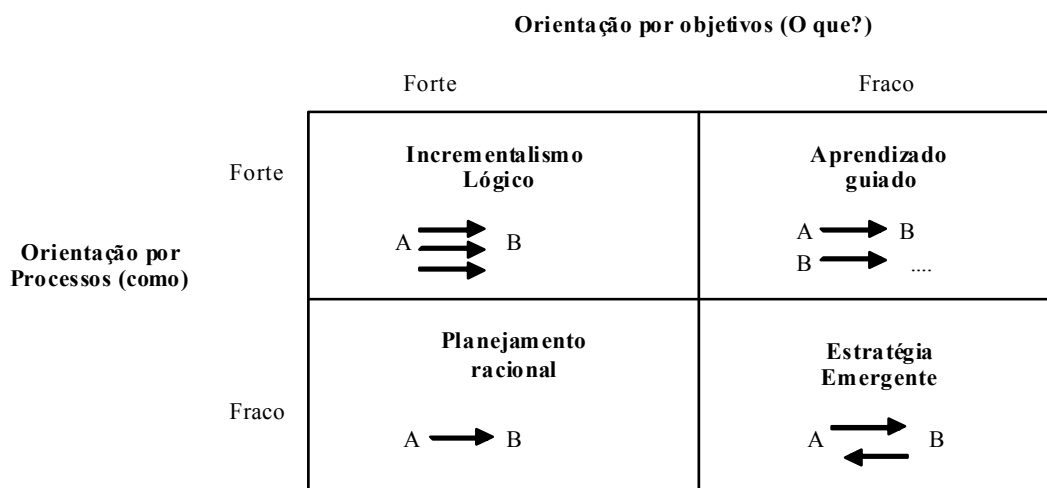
Orientação por objetivos (O que?)

|  | Forte | Fraco |
|---|---|---|
| Forte | Incrementalismo Lógico<br>A B | Aprendizado guiado<br>A B<br>B .... |
| Fraco | Planejamento racional<br>A B | Estratégia Emergente<br>A B |

Orientação por Processos (como)